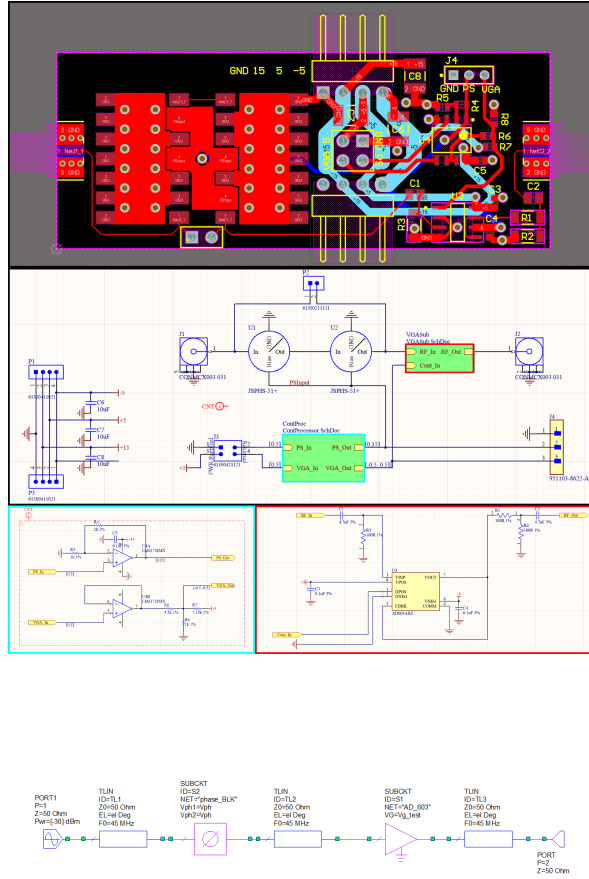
GND 15 5 -5

J4

GND PS VGA

C8

R5

R4

R8

R6

R7

C1

C3

C2

C4

R3

R1

R2

2 GND

5 GND

P2

61300211121

J1

U1

U2

VGASub

VGASub.SchDoc

J2

CONMCX003-031

JSPHS-51+

JSPHS-51+

CONMCX003-031

In

Out

In

Out

RF_In

RF_Out

Cout_In

PSInput

CNT

P1

C6 10uF

C7 10uF

C8 10uF

-5

+5

+15

P3

CoutProc

CoutProcessor.SchDoc

PS_In

PS_Out

VGA_In

VGA_Out

[0.15]

[0..5]

[-0.5..0.5]

J4

951103-8622-AR

1

2

3

P4

RF_In

RF_Out

AD603ARZ

VOUT

VNEG

COMM

GPOS

GNEG

FDBK

VINP

VPOS

Cout_In

PS_In

PS_Out

VGA_In

VGA_Out

PORT1
P=1
Z=50 Ohm
Pwr=(-30) dBm

TLIN
ID=TL1
Z0=50 Ohm
EL=el Deg
F0=45 MHz

SUBCKT
ID=S2
NET="phase_BLK"
Vph1=Vph
Vph2=Vph

TLIN
ID=TL2
Z0=50 Ohm
EL=el Deg
F0=45 MHz

SUBCKT
ID=S1
NET="AD_603"
VG=Vg_test

TLIN
ID=TL3
Z0=50 Ohm
EL=el Deg
F0=45 MHz

PORT
P=2
Z=50 Ohm